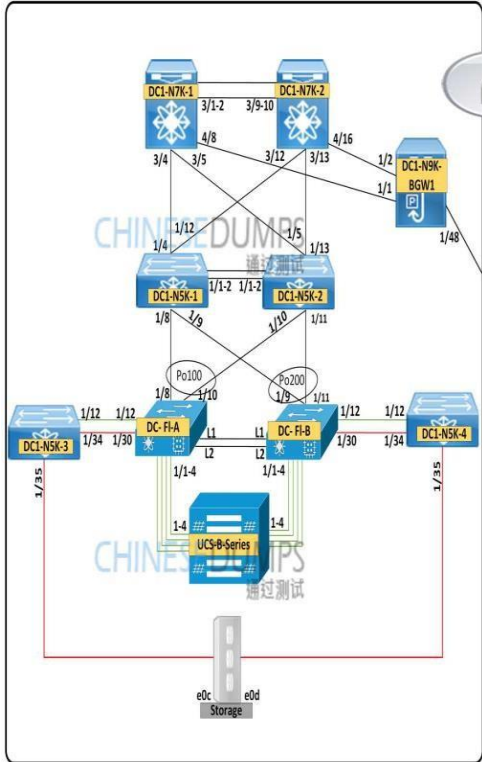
DC1-N7K-1
DC1-N7K-2
3/1-2
3/9-10
4/8
4/16
3/4
3/5
3/12
3/13
1/2
1/1
DC1-N9K-BGW1
1/48
CHINESEDUMPS
通过测试
1/12
1/5
1/4
1/13
DC1-N5K-1
DC1-N5K-2
1/1-2
1/1-2
1/8
1/9
1/10
1/11
Po100
Po200
1/8
1/10
1/9
1/11
1/12
1/12
1/12
1/12
DC1-N5K-3
DC- FI-A
DC- FI-B
DC1-N5K-4
1/34
1/30
L1
L1
1/30
1/34
L2
L2
1/35
1/1-4
1/1-4
1/35
1-4
1-4
UCS-B-Series
CHINESEDUMPS
通过测试
e0c
e0d
Storage